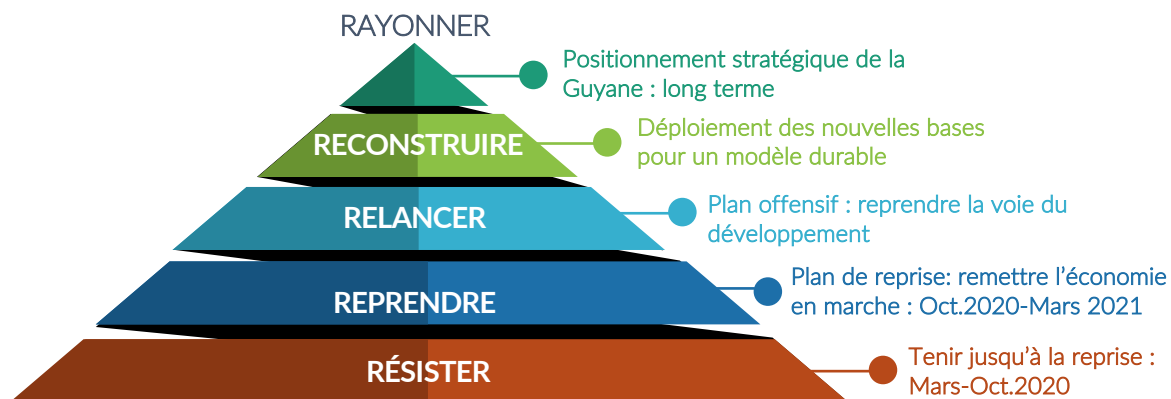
RAYONNER

Positionnement stratégique de la Guyane : long terme

RECONSTRUIRE

Déploiement des nouvelles bases pour un modèle durable

RELANCER

Plan offensif : reprendre la voie du développement

REPRENDRE

Plan de reprise: remettre l'économie en marche : Oct.2020-Mars 2021

RÉSISTER

Tenir jusqu'à la reprise : Mars-Oct.2020